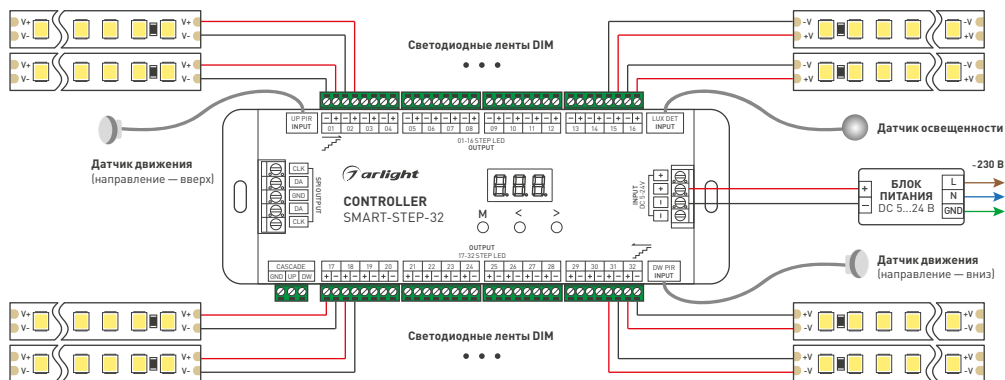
V+
V-
V+
V-
V+
V-
V+
V-

Светодиодные ленты DIM

• • •

-V
+V
-V
+V
-V
+V
-V
+V

UP PIR INPUT

– + – + – + – +
01 02 03 04

– + – + – + – +
05 06 07 08

– + – + – + – +
09 10 11 12

– + – + – + – +
13 14 15 16

LUX DET INPUT

01-16 STEP LED OUTPUT

Датчик движения
(направление — вверх)

Датчик освещенности

CLK
DA
GND
DA
CLK

SPI OUTPUT

arlight

CONTROLLER
SMART-STEP-32

888

M < >

INPUT DC 5-24V

+
+
–
–

-230 В

БЛОК ПИТАНИЯ
DC 5...24 В

L
N
GND

+
–

OUTPUT
17-32 STEP LED

CASCADE
GND UP DW

17 18 19 20
– + – + – + – +

21 22 23 24
– + – + – + – +

25 26 27 28
– + – + – + – +

29 30 31 32
– + – + – + – +

DW PIR INPUT

Датчик движения
(направление — вниз)

V+
V-
V+
V-
V+
V-
V+
V-

Светодиодные ленты DIM

• • •

+V
-V
+V
-V
+V
-V
+V
-V